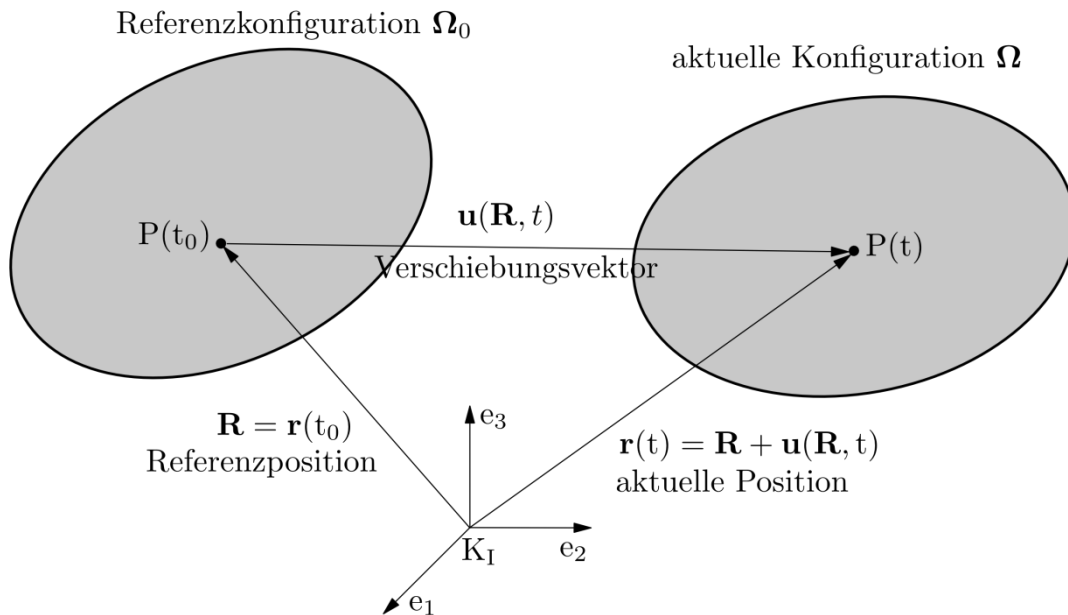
Referenzkonfiguration $\mathbf{\Omega}_0$

aktuelle Konfiguration $\mathbf{\Omega}$

$\mathbf{u}(\mathbf{R}, t)$

$\mathrm{P}(\mathrm{t}_0)$

Verschiebungsvektor

$\mathrm{P}(\mathrm{t})$

$\mathbf{R} = \mathbf{r}(\mathrm{t}_0)$
Referenzposition

$\mathrm{e}_3$

$\mathbf{r}(\mathrm{t}) = \mathbf{R} + \mathbf{u}(\mathbf{R}, \mathrm{t})$
aktuelle Position

$\mathrm{K}_\mathrm{I}$

$\mathrm{e}_2$

$\mathrm{e}_1$